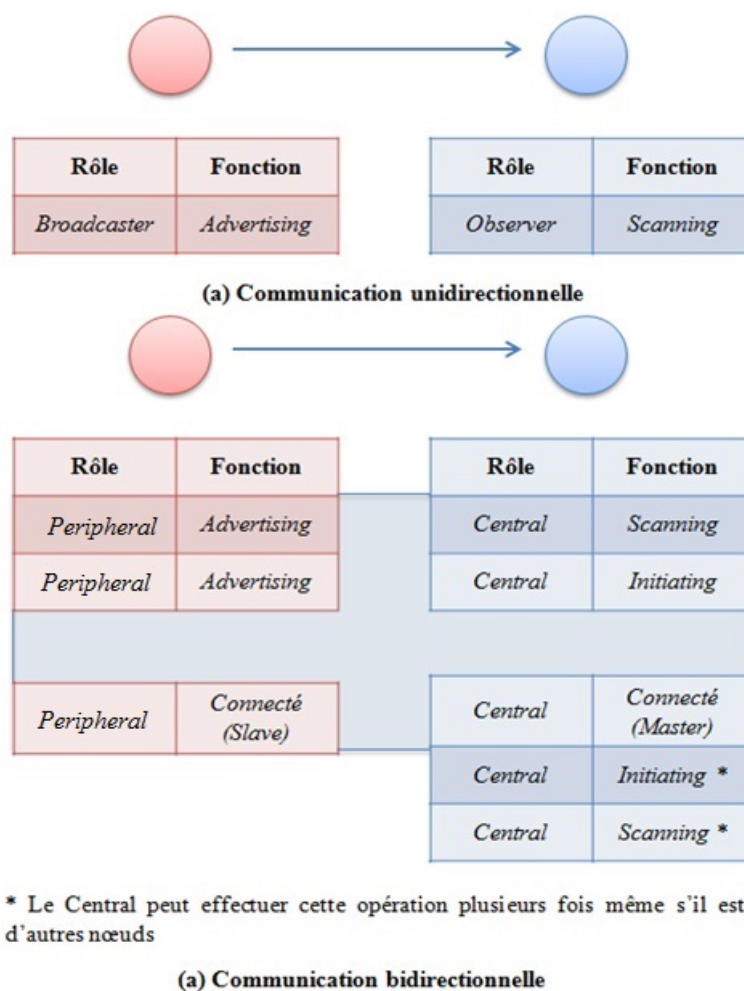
| Rôle | Fonction |
|---|---|
| *Broadcaster* | *Advertising* |

| Rôle | Fonction |
|---|---|
| *Observer* | *Scanning* |

**(a) Communication unidirectionnelle**

| Rôle | Fonction |
|---|---|
| *Peripheral* | *Advertising* |
| *Peripheral* | *Advertising* |
| *Peripheral* | *Connecté (Slave)* |

| Rôle | Fonction |
|---|---|
| *Central* | *Scanning* |
| *Central* | *Initiating* |
| *Central* | *Connecté (Master)* |
| *Central* | *Initiating* * |
| *Central* | *Scanning* * |

* Le Central peut effectuer cette opération plusieurs fois même s'il est d'autres nœuds

**(a) Communication bidirectionnelle**